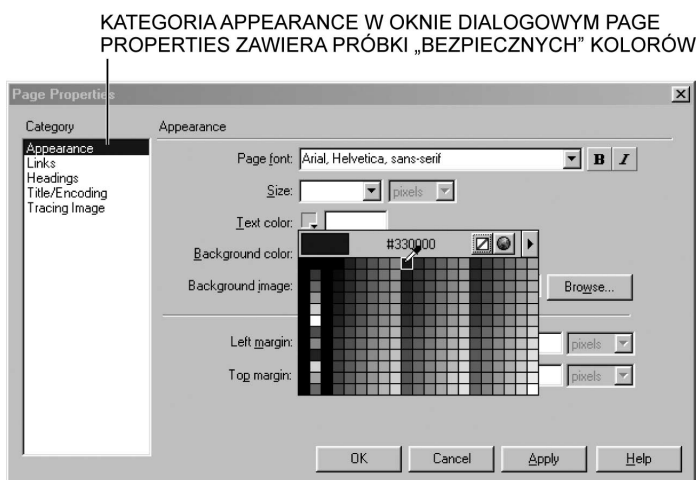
KATEGORIA APPEARANCE W OKNIE DIALOGOWYM PAGE PROPERTIES ZAWIERA PRÓBKI „BEZPIECZNYCH" KOLORÓW

Page Properties

Category

Appearance
Links
Headings
Title/Encoding
Tracing Image

Appearance

Page font: Arial, Helvetica, sans-serif

B I

Size: pixels

Text color:

Background color: #330000

Background image: Browse...

Left margin: pixels

Top margin: pixels

OK Cancel Apply Help